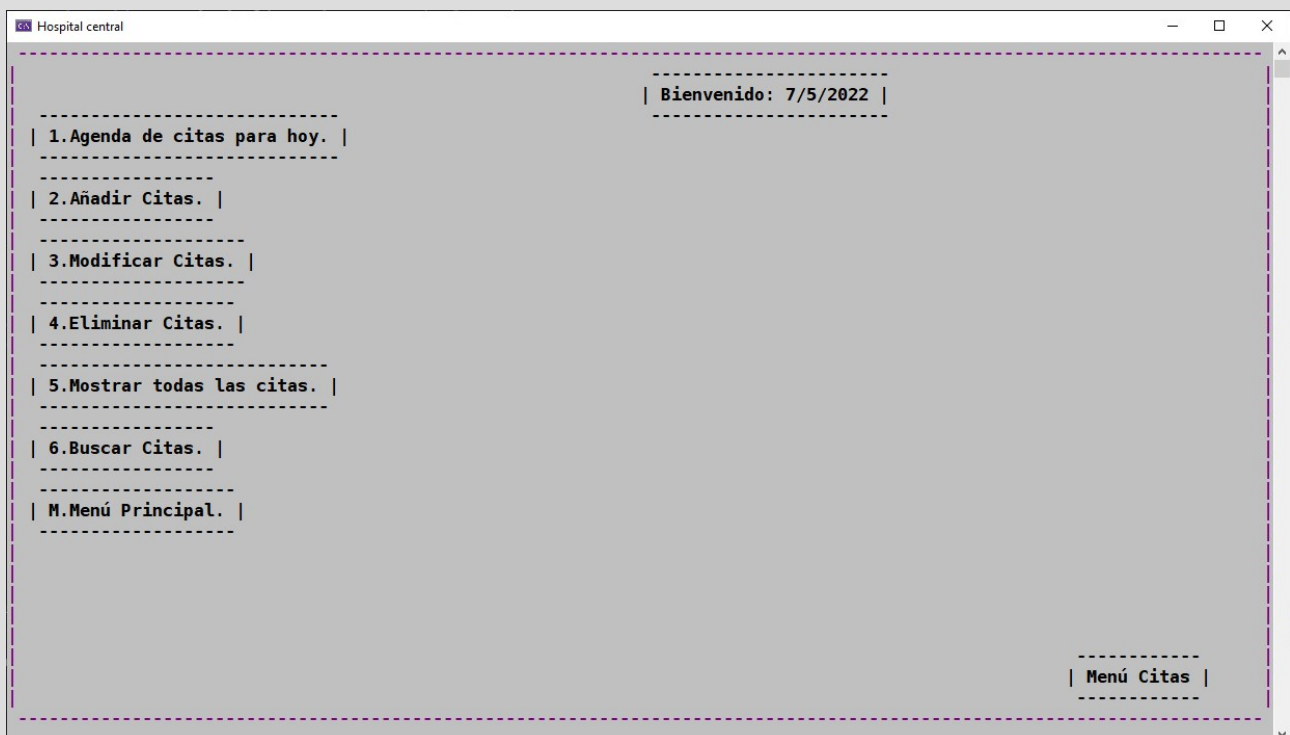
Hospital central

| Bienvenido: 7/5/2022 |

| 1.Agenda de citas para hoy. |

| 2.Añadir Citas. |

| 3.Modificar Citas. |

| 4.Eliminar Citas. |

| 5.Mostrar todas las citas. |

| 6.Buscar Citas. |

| M.Menú Principal. |

| Menú Citas |